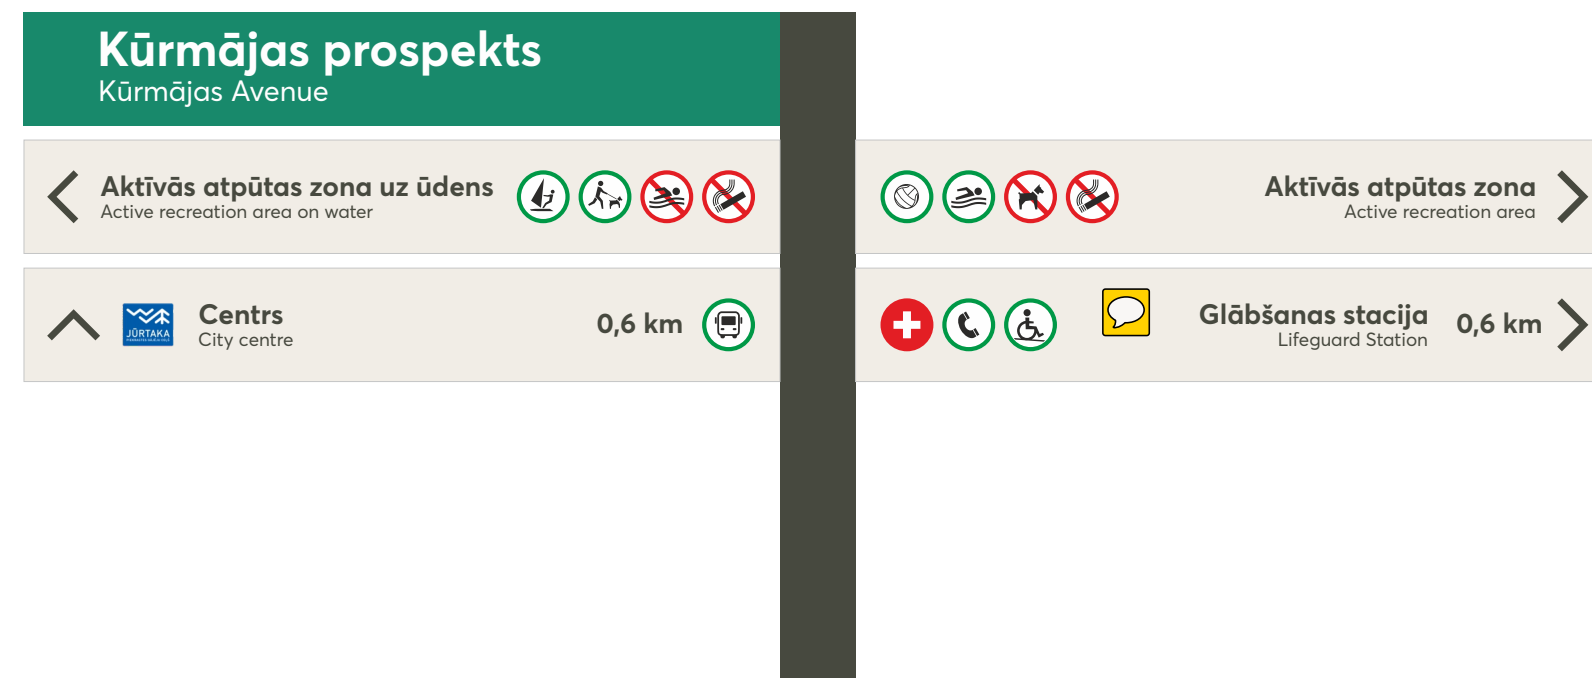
Kūrmājas prospekts
Kūrmājas Avenue

Aktīvās atpūtas zona uz ūdens
Active recreation area on water

Aktīvās atpūtas zona
Active recreation area

JŪRTAKA

Centrs
City centre

0,6 km

Glābšanas stacija
Lifeguard Station

0,6 km